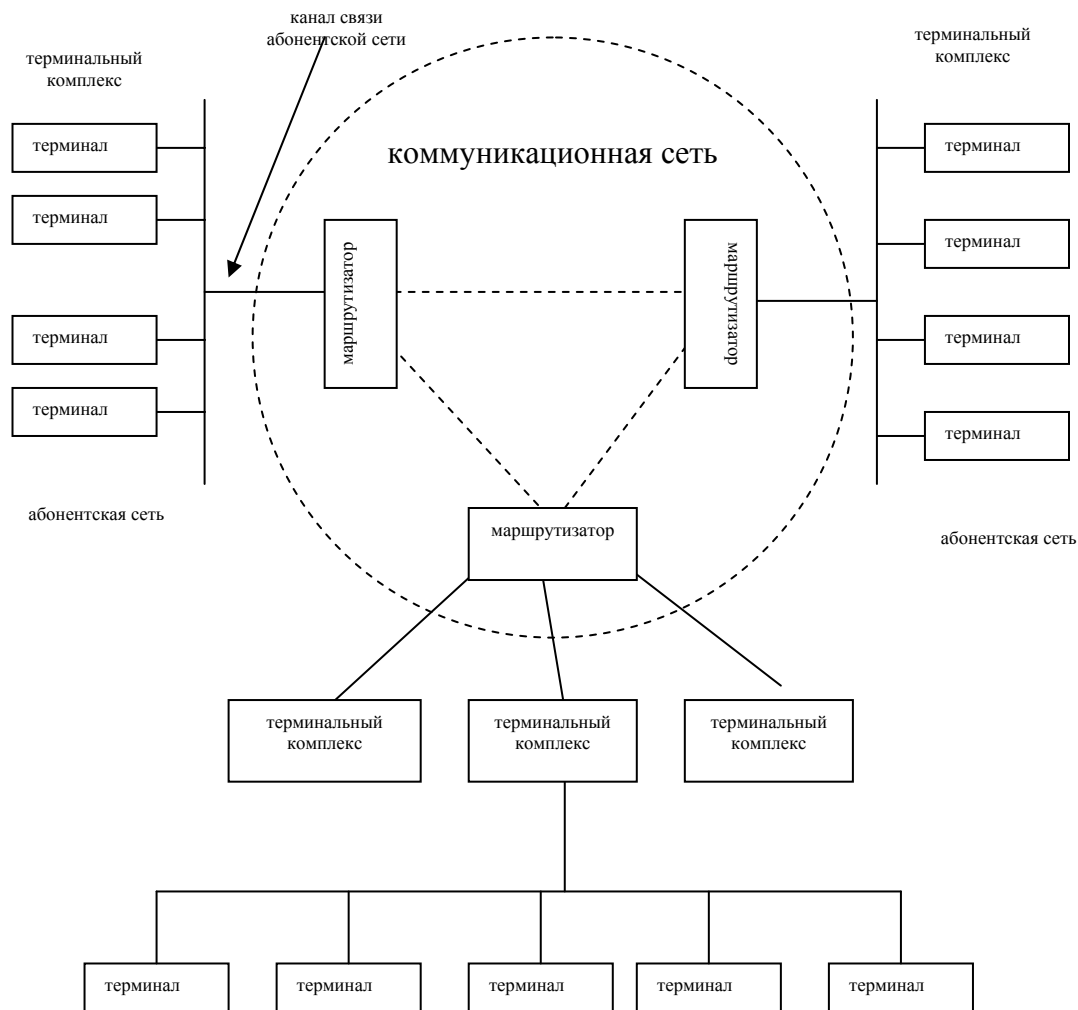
канал связи абонентской сети

терминальный комплекс

терминал

терминал

терминал

терминал

коммуникационная сеть

маршрутизатор

маршрутизатор

терминальный комплекс

терминал

терминал

терминал

терминал

абонентская сеть

маршрутизатор

абонентская сеть

терминальный комплекс

терминальный комплекс

терминальный комплекс

терминал

терминал

терминал

терминал

терминал